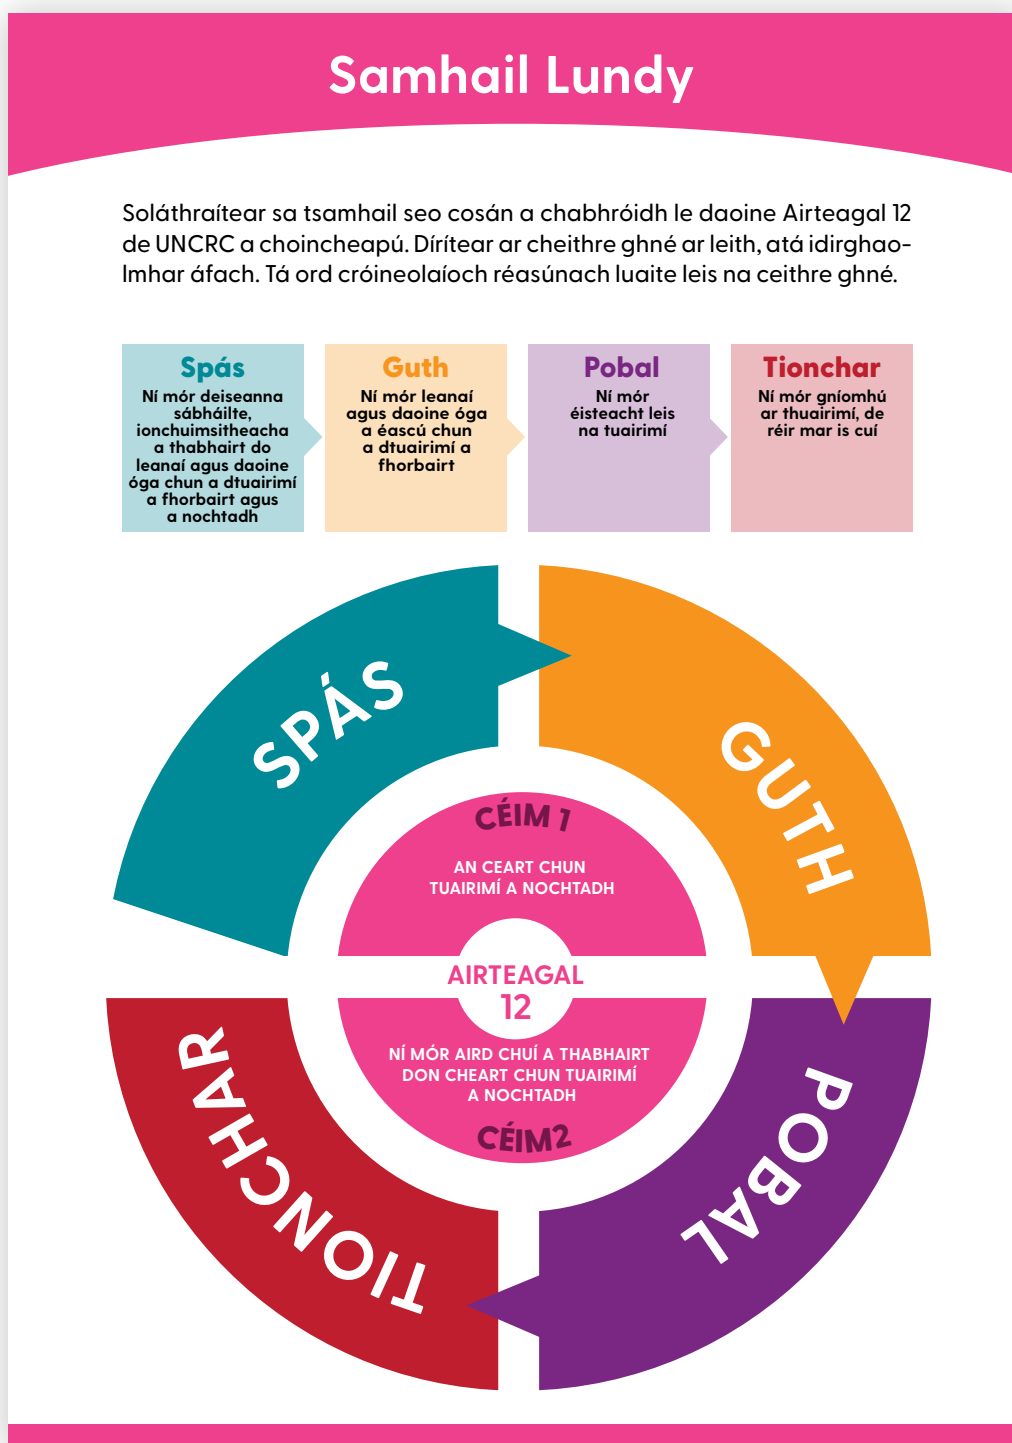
Samhail Lundy

Soláthraítear sa tsamhail seo cosán a chabhróidh le daoine Airteagal 12 de UNCRC a choincheapú. Dírítear ar cheithre ghné ar leith, atá idirghaolmhar áfach. Tá ord cróineolaíoch réasúnach luaite leis na ceithre ghné.

Spás
Ní mór deiseanna sábháilte, ionchuimsitheacha a thabhairt do leanaí agus daoine óga chun a dtuairimí a fhorbairt agus a nochtadh

Guth
Ní mór leanaí agus daoine óga a éascú chun a dtuairimí a fhorbairt

Pobal
Ní mór éisteacht leis na tuairimí

Tionchar
Ní mór gníomhú ar thuairimí, de réir mar is cuí

SPÁS

GUTH

CÉIM 1

AN CEART CHUN TUAIRIMÍ A NOCHTADH

AIRTEAGAL 12

NÍ MÓR AIRD CHUÍ A THABHAIRT DON CHEART CHUN TUAIRIMÍ A NOCHTADH

CÉIM2

TIONCHAR

POBAL